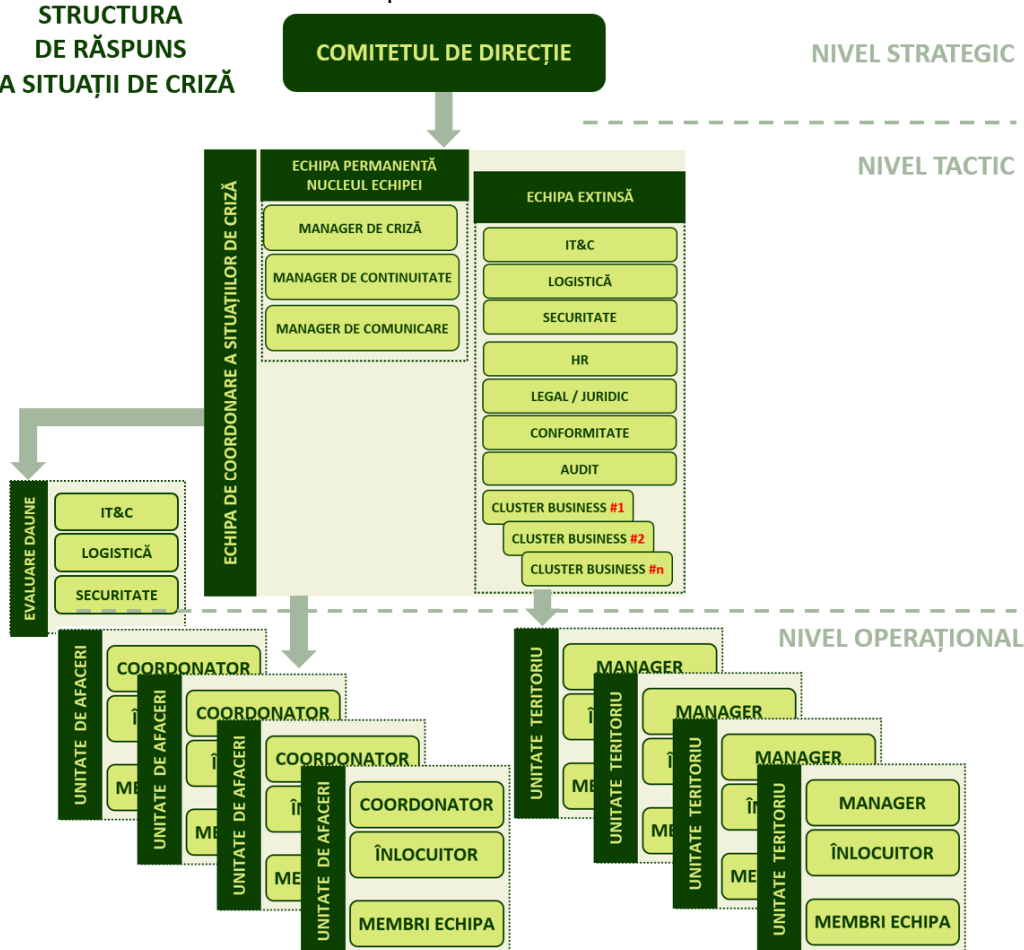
STRUCTURA
DE RĂSPUNS
A SITUAȚII DE CRIZĂ

COMITETUL DE DIRECȚIE

NIVEL STRATEGIC

NIVEL TACTIC

ECHIPA DE COORDONARE A SITUAȚIILOR DE CRIZĂ

ECHIPA PERMANENTĂ
NUCLEUL ECHIPEI

MANAGER DE CRIZĂ
MANAGER DE CONTINUITATE
MANAGER DE COMUNICARE

ECHIPA EXTINSĂ

IT&C
LOGISTICĂ
SECURITATE
HR
LEGAL / JURIDIC
CONFORMITATE
AUDIT
CLUSTER BUSINESS #1
CLUSTER BUSINESS #2
CLUSTER BUSINESS #n

EVALUARE DAUNE
IT&C
LOGISTICĂ
SECURITATE

NIVEL OPERAȚIONAL

UNITATE DE AFACERI
COORDONATOR
ÎN
MEM

UNITATE DE AFACERI
COORDONATOR
ÎN
MEM

UNITATE DE AFACERI
COORDONATOR
ÎN
MEM

UNITATE DE AFACERI
COORDONATOR
ÎNLOCUITOR
MEMBRI ECHIPA

UNITATE TERITORIU
MANAGER
ÎN
ME

UNITATE TERITORIU
MANAGER
ÎN
ME

UNITATE TERITORIU
MANAGER
ÎN
ME

UNITATE TERITORIU
MANAGER
ÎNLOCUITOR
MEMBRI ECHIPA